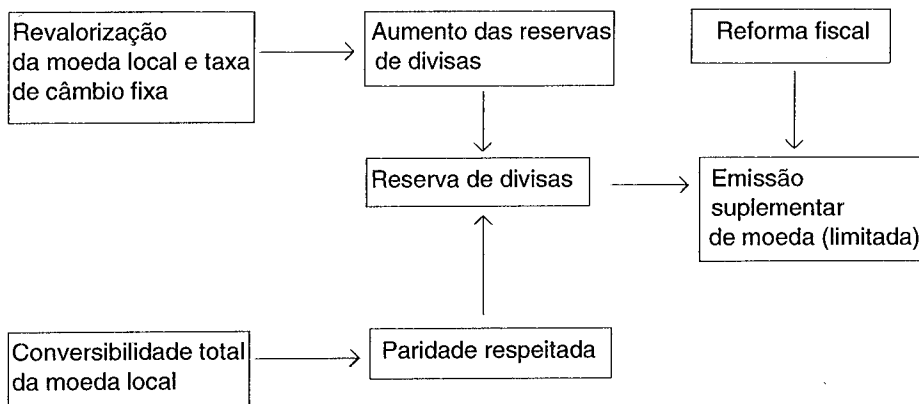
Revalorização da moeda local e taxa de câmbio fixa

Aumento das reservas de divisas

Reforma fiscal

Reserva de divisas

Emissão suplementar de moeda (limitada)

Conversibilidade total da moeda local

Paridade respeitada